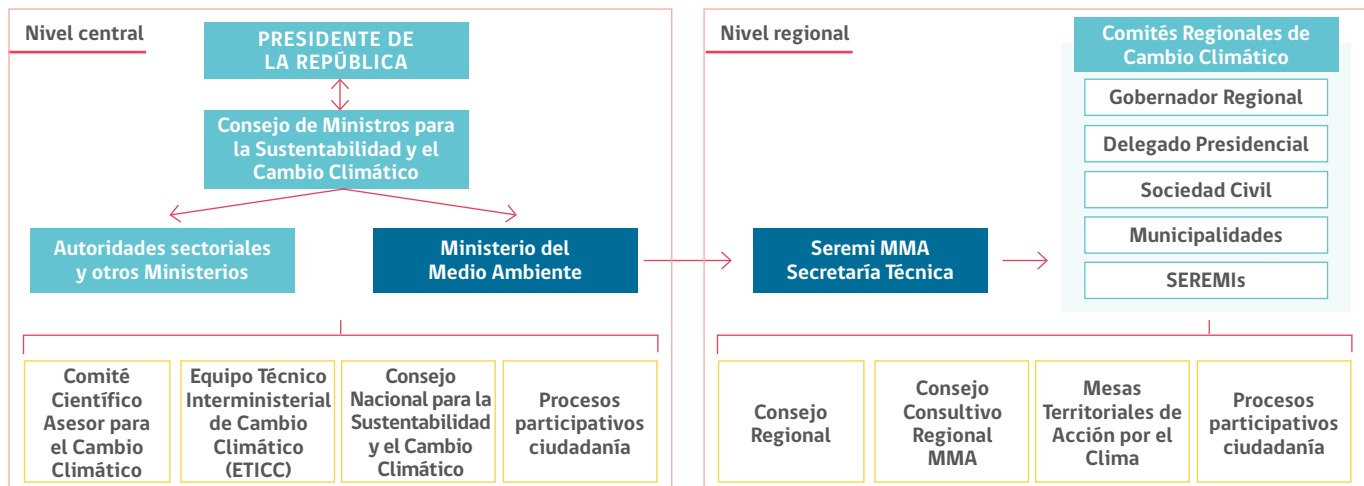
Nivel central

PRESIDENTE DE LA REPÚBLICA

Consejo de Ministros para la Sustentabilidad y el Cambio Climático

Autoridades sectoriales y otros Ministerios

Ministerio del Medio Ambiente

Comité Científico Asesor para el Cambio Climático

Equipo Técnico Interministerial de Cambio Climático (ETICC)

Consejo Nacional para la Sustentabilidad y el Cambio Climático

Procesos participativos ciudadanía

Nivel regional

Seremi MMA Secretaría Técnica

Comités Regionales de Cambio Climático

Gobernador Regional

Delegado Presidencial

Sociedad Civil

Municipalidades

SEREMIs

Consejo Regional

Consejo Consultivo Regional MMA

Mesas Territoriales de Acción por el Clima

Procesos participativos ciudadanía